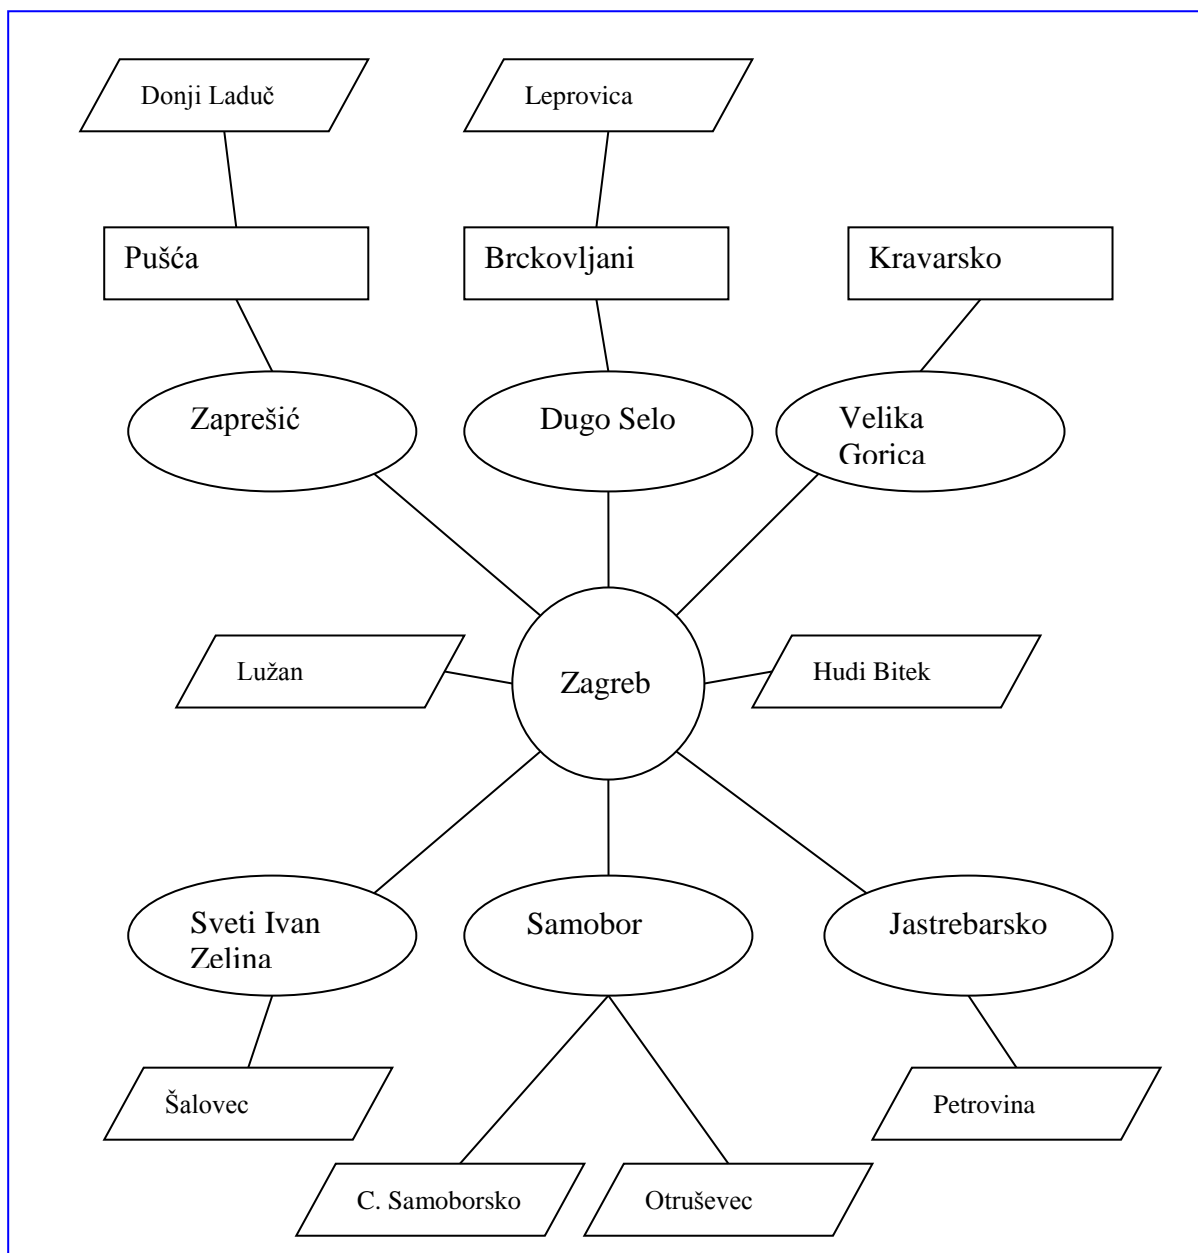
Donji Laduč

Leprovica

Pušća

Brckovljani

Kravarsko

Zaprešić

Dugo Selo

Velika Gorica

Lužan

Zagreb

Hudi Bitek

Sveti Ivan Zelina

Samobor

Jastrebarsko

Šalovec

Petrovina

C. Samoborsko

Otruševec